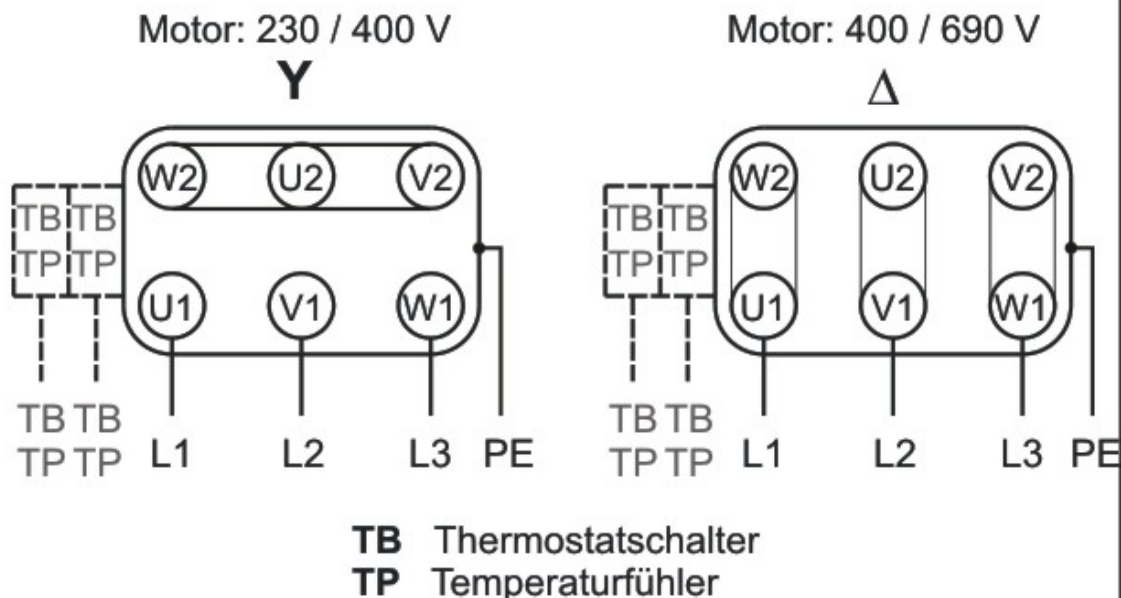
Motor: 230 / 400 V
Y

W2 U2 V2

TB TB
TP TP

U1 V1 W1

TB TB
TP TP L1 L2 L3 PE

Motor: 400 / 690 V
$\Delta$

W2 U2 V2

TB TB
TP TP

U1 V1 W1

TB TB
TP TP L1 L2 L3 PE

**TB** Thermostatschalter
**TP** Temperaturfühler